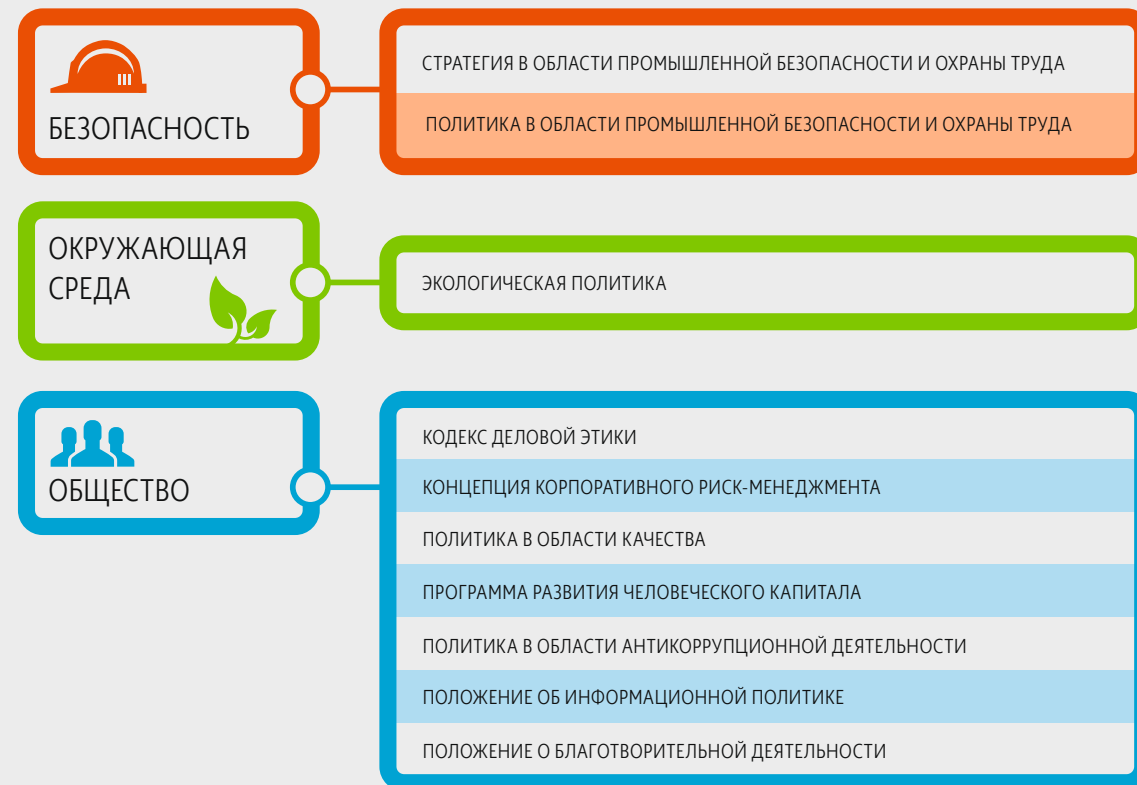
БЕЗОПАСНОСТЬ

СТРАТЕГИЯ В ОБЛАСТИ ПРОМЫШЛЕННОЙ БЕЗОПАСНОСТИ И ОХРАНЫ ТРУДА

ПОЛИТИКА В ОБЛАСТИ ПРОМЫШЛЕННОЙ БЕЗОПАСНОСТИ И ОХРАНЫ ТРУДА

ОКРУЖАЮЩАЯ СРЕДА

ЭКОЛОГИЧЕСКАЯ ПОЛИТИКА

ОБЩЕСТВО

КОДЕКС ДЕЛОВОЙ ЭТИКИ

КОНЦЕПЦИЯ КОРПОРАТИВНОГО РИСК-МЕНЕДЖМЕНТА

ПОЛИТИКА В ОБЛАСТИ КАЧЕСТВА

ПРОГРАММА РАЗВИТИЯ ЧЕЛОВЕЧЕСКОГО КАПИТАЛА

ПОЛИТИКА В ОБЛАСТИ АНТИКОРРУПЦИОННОЙ ДЕЯТЕЛЬНОСТИ

ПОЛОЖЕНИЕ ОБ ИНФОРМАЦИОННОЙ ПОЛИТИКЕ

ПОЛОЖЕНИЕ О БЛАГОТВОРИТЕЛЬНОЙ ДЕЯТЕЛЬНОСТИ